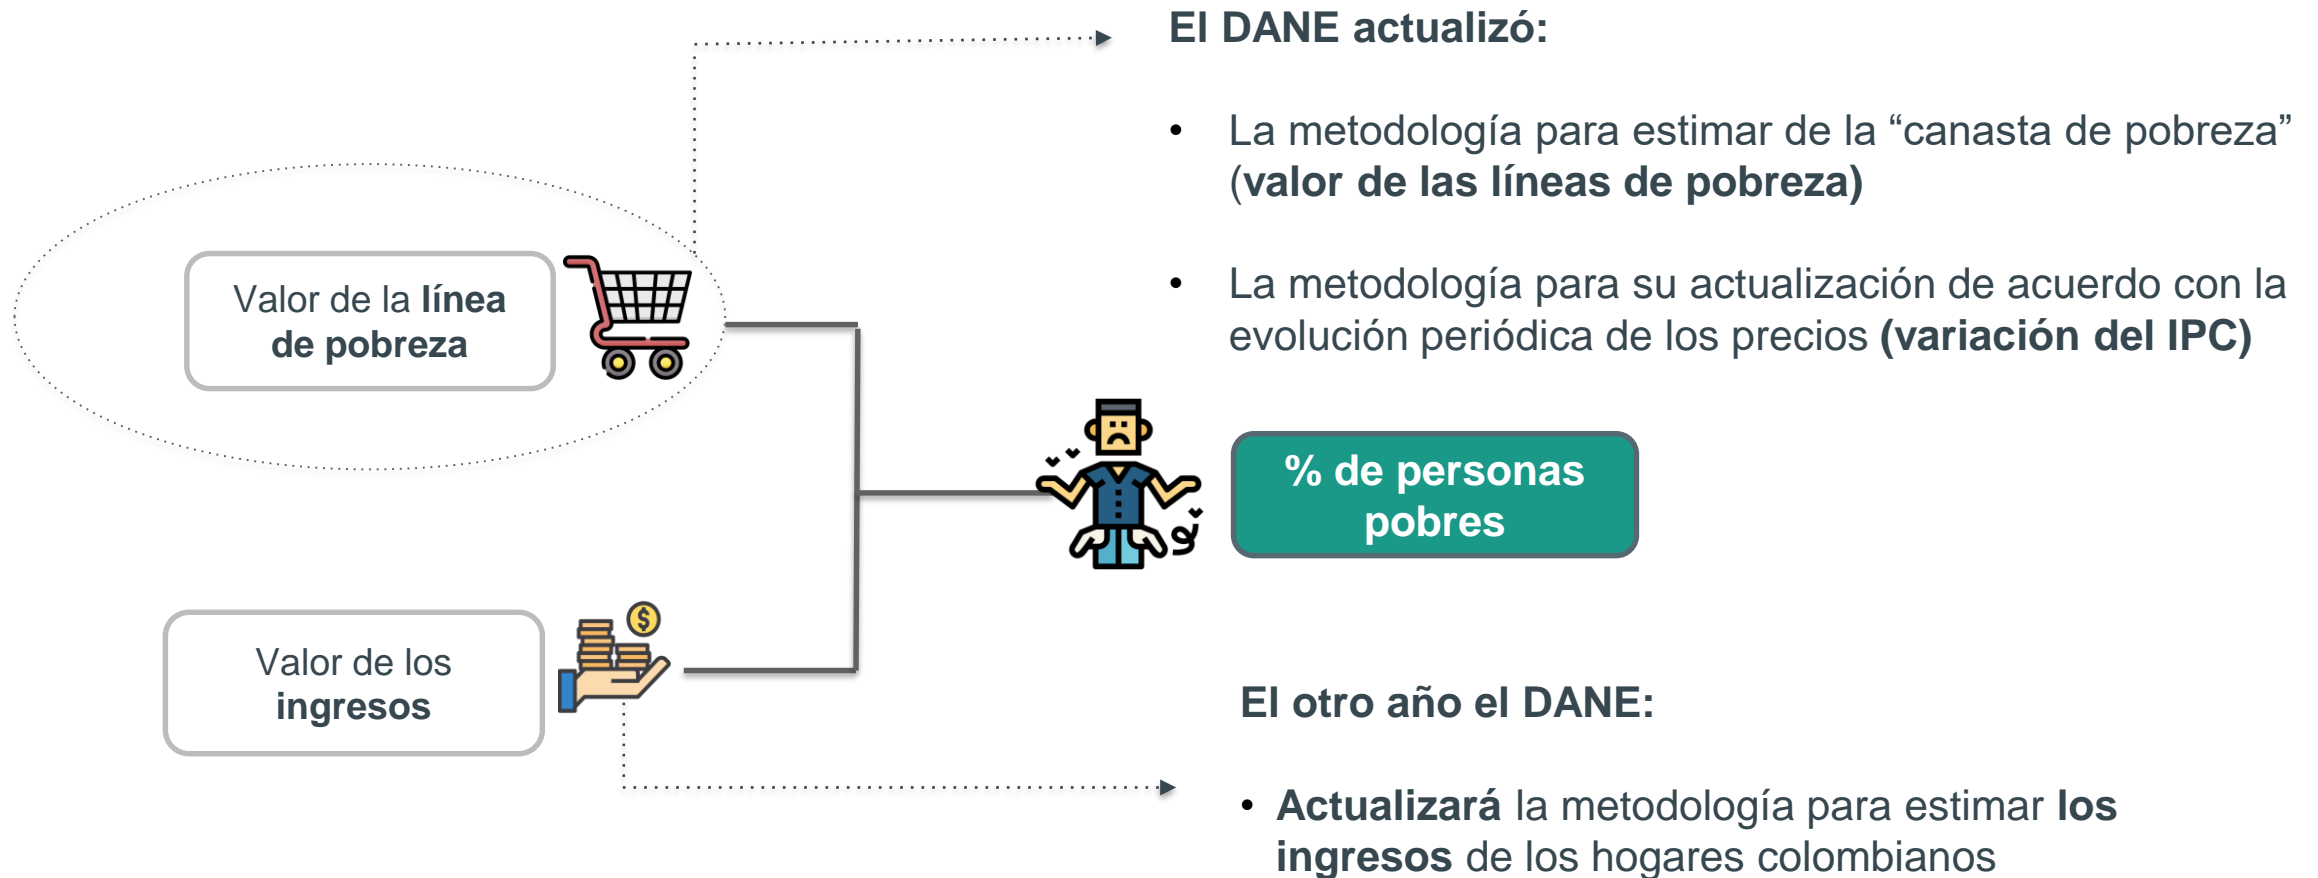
Valor de la **línea de pobreza**

Valor de los **ingresos**

El DANE actualizó:

• La metodología para estimar de la “canasta de pobreza” (**valor de las líneas de pobreza)**

• La metodología para su actualización de acuerdo con la evolución periódica de los precios **(variación del IPC)**

% de personas pobres

El otro año el DANE:

• **Actualizará** la metodología para estimar **los ingresos** de los hogares colombianos